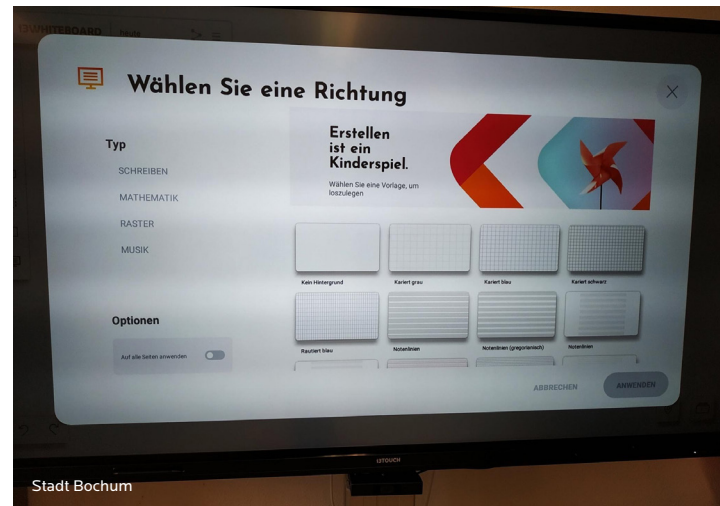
Wählen Sie eine Richtung

Typ

SCHREIBEN

MATHEMATIK

RASTER

MUSIK

Erstellen ist ein Kinderspiel.

Wählen Sie eine Vorlage, um loszulegen

Kein Hintergrund

Kariert grau

Kariert blau

Kariert schwarz

Rautiert blau

Notenlinien

Notenlinien (gregorianisch)

Notenlinien

Optionen

Auf alle Seiten anwenden

ABBRECHEN

ANWENDEN

i3TOUCH

Stadt Bochum